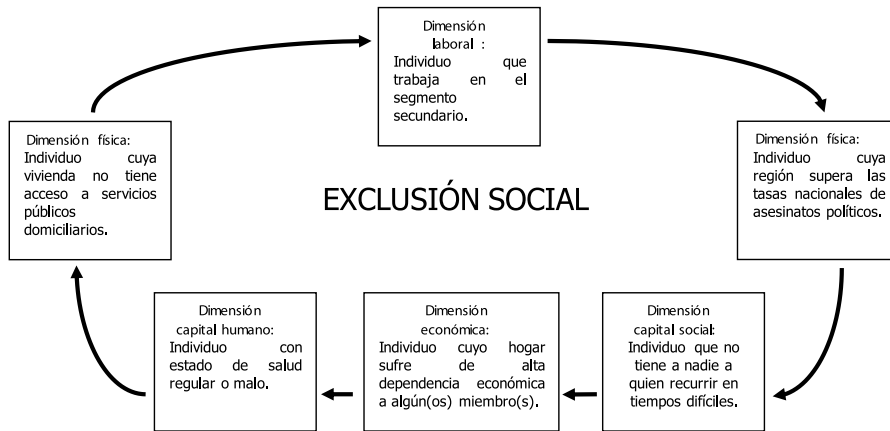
Dimensión laboral : Individuo que trabaja en el segmento secundario.

Dimensión física: Individuo cuya región supera las tasas nacionales de asesinatos políticos.

Dimensión capital social: Individuo que no tiene a nadie a quien recurrir en tiempos difíciles.

Dimensión económica: Individuo cuyo hogar sufre de alta dependencia económica a algún(os) miembro(s).

Dimensión capital humano: Individuo con estado de salud regular o malo.

Dimensión física: Individuo cuya vivienda no tiene acceso a servicios públicos domiciliarios.

EXCLUSIÓN SOCIAL